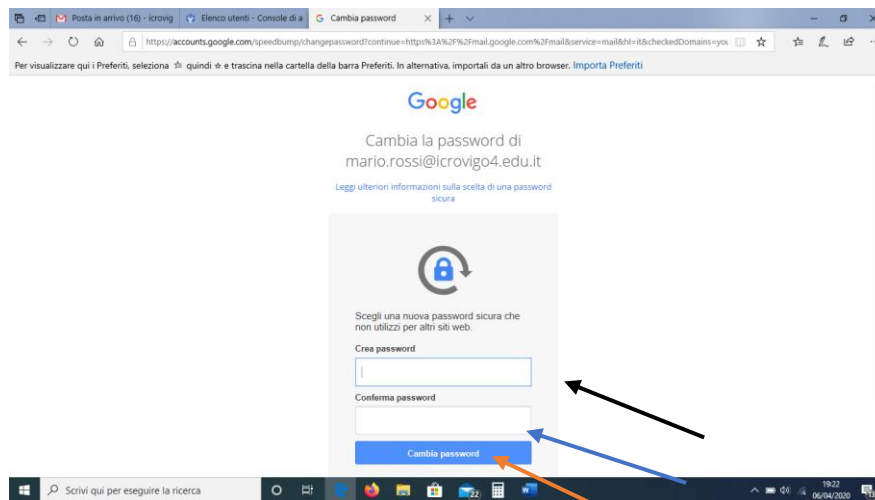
Posta in arrivo (16) - icrovig
Elenco utenti - Console di a
Cambia password

https://accounts.google.com/speedbump/changepassword?continue=https%3A%2F%2Fmail.google.com%2Fmail&service=mail&hl=it&checkedDomains=you

Per visualizzare qui i Preferiti, seleziona ☆ quindi ☆ e trascina nella cartella della barra Preferiti. In alternativa, importali da un altro browser. Importa Preferiti

Google

Cambia la password di
mario.rossi@icrovigo4.edu.it

Leggi ulteriori informazioni sulla scelta di una password sicura

Scegli una nuova password sicura che non utilizzi per altri siti web.

Crea password

Conferma password

Cambia password

Scrivi qui per eseguire la ricerca

19:22
06/04/2020